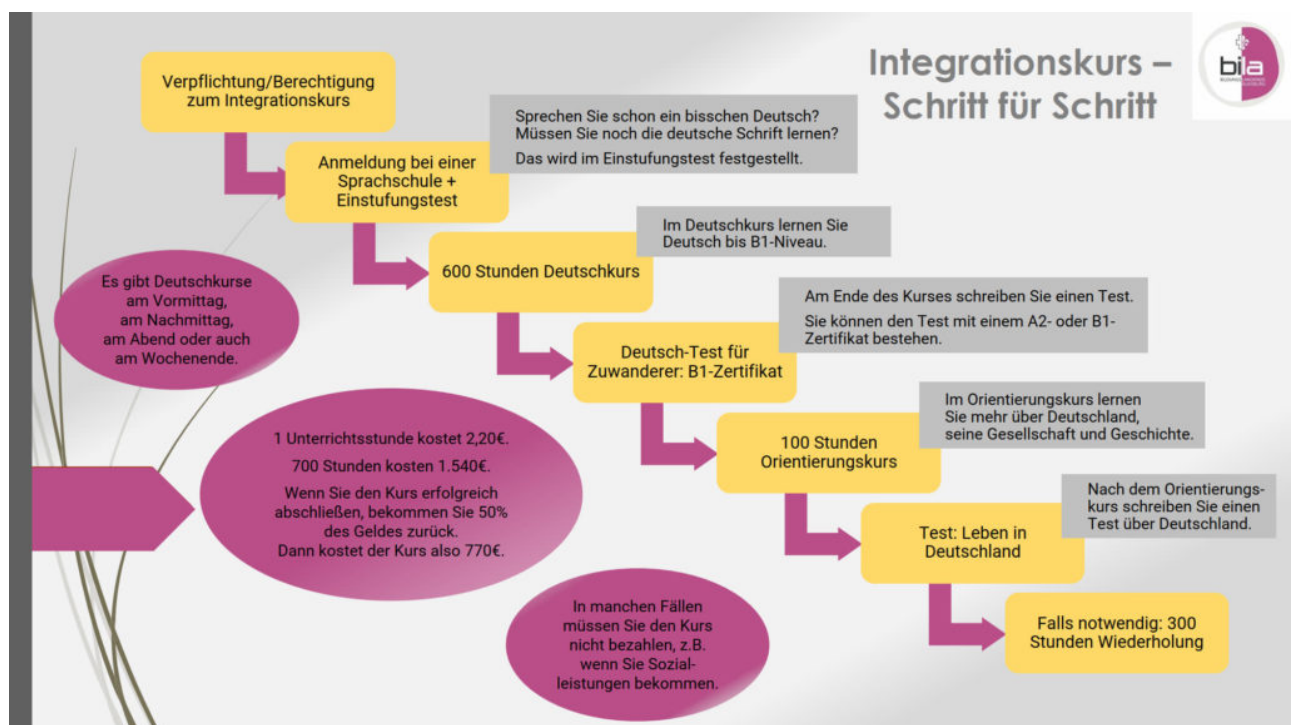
Integrationskurs – Schritt für Schritt

bia

Verpflichtung/Berechtigung zum Integrationskurs

Sprechen Sie schon ein bisschen Deutsch? Müssen Sie noch die deutsche Schrift lernen?

Das wird im Einstufungstest festgestellt.

Anmeldung bei einer Sprachschule + Einstufungstest

Im Deutschkurs lernen Sie Deutsch bis B1-Niveau.

600 Stunden Deutschkurs

Es gibt Deutschkurse am Vormittag, am Nachmittag, am Abend oder auch am Wochenende.

Am Ende des Kurses schreiben Sie einen Test.

Sie können den Test mit einem A2- oder B1-Zertifikat bestehen.

Deutsch-Test für Zuwanderer: B1-Zertifikat

Im Orientierungskurs lernen Sie mehr über Deutschland, seine Gesellschaft und Geschichte.

1 Unterrichtsstunde kostet 2,20€.

700 Stunden kosten 1.540€.

Wenn Sie den Kurs erfolgreich abschließen, bekommen Sie 50% des Geldes zurück. Dann kostet der Kurs also 770€.

100 Stunden Orientierungskurs

Nach dem Orientierungskurs schreiben Sie einen Test über Deutschland.

Test: Leben in Deutschland

In manchen Fällen müssen Sie den Kurs nicht bezahlen, z.B. wenn Sie Sozialleistungen bekommen.

Falls notwendig: 300 Stunden Wiederholung